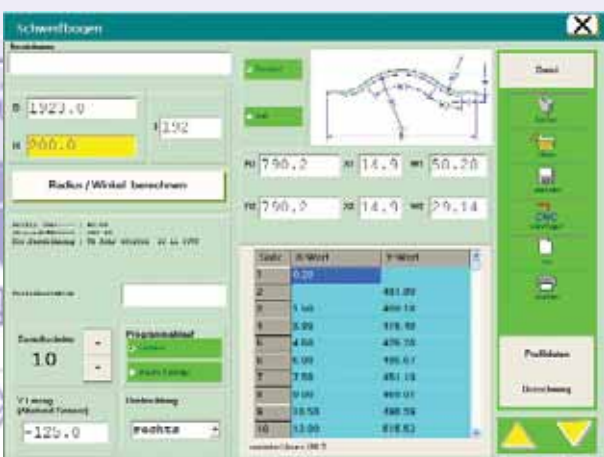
Schweifbogen

Bezeichnung

B 1923.0

H 200.0

t 192

Radius / Winkel berechnen

R1 790.2 α1 14.9 wo1 50.20

R2 790.2 α2 14.9 wo2 29.14

Datei

Prüfdaten

Zeichnung

Satz | X-Wert | Y-Wert
---|---|---
1 | 0.00 |
2 | | 481.80
3 | 1.50 | 489.18
4 | 3.00 | 476.18
5 | 4.50 | 476.19
6 | 6.00 | 466.07
7 | 7.50 | 451.18
8 | 9.00 | 463.07
9 | 10.50 | 480.59
10 | 12.00 | 618.82

Sondstücke
10

Programmablauf

V1 mm
-125.0

Unterteilung
rechts